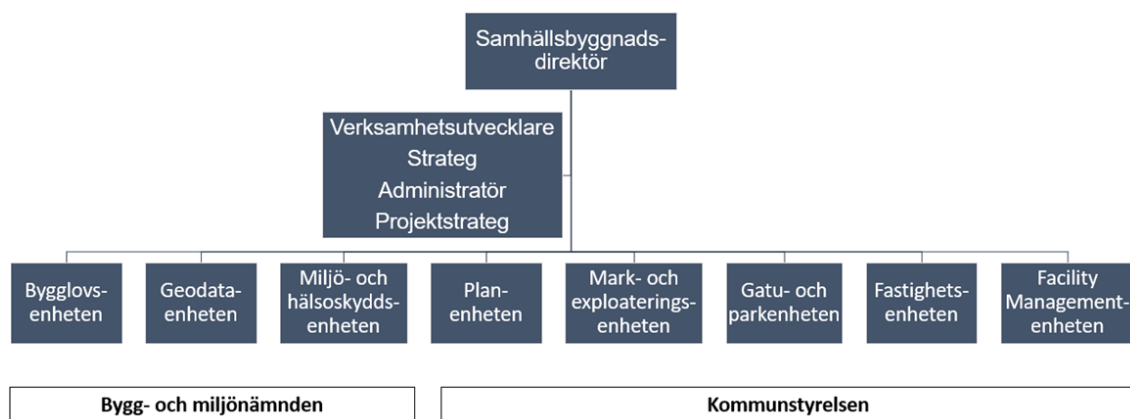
Samhällsbyggnadsdirektör

Verksamhetsutvecklare
Strateg
Administratör
Projektstrateg

Bygglovsenheten

Geodataenheten

Miljö- och hälsoskyddsenheten

Planenheten

Mark- och exploateringsenheten

Gatu- och parkenheten

Fastighetsenheten

Facility Managementenheten

Bygg- och miljönämnden

Kommunstyrelsen